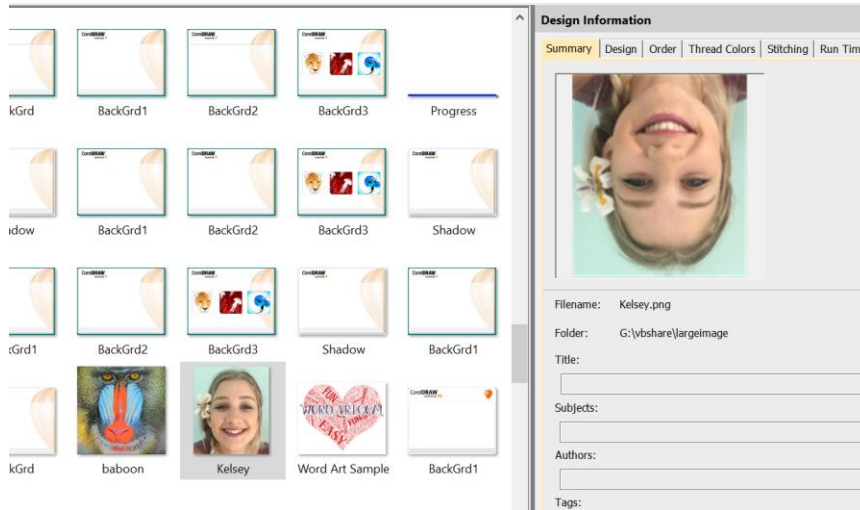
kGrd BackGrd1 BackGrd2 BackGrd3 Progress

idow BackGrd1 BackGrd2 BackGrd3 Shadow

:Grd1 BackGrd2 BackGrd3 Shadow BackGrd1

kGrd baboon Kelsey Word Art Sample BackGrd1

Design Information

Summary | Design | Order | Thread Colors | Stitching | Run Tim

Filename: Kelsey.png

Folder: G:\vbshare\largeimage

Title:

Subjects:

Authors:

Tags: